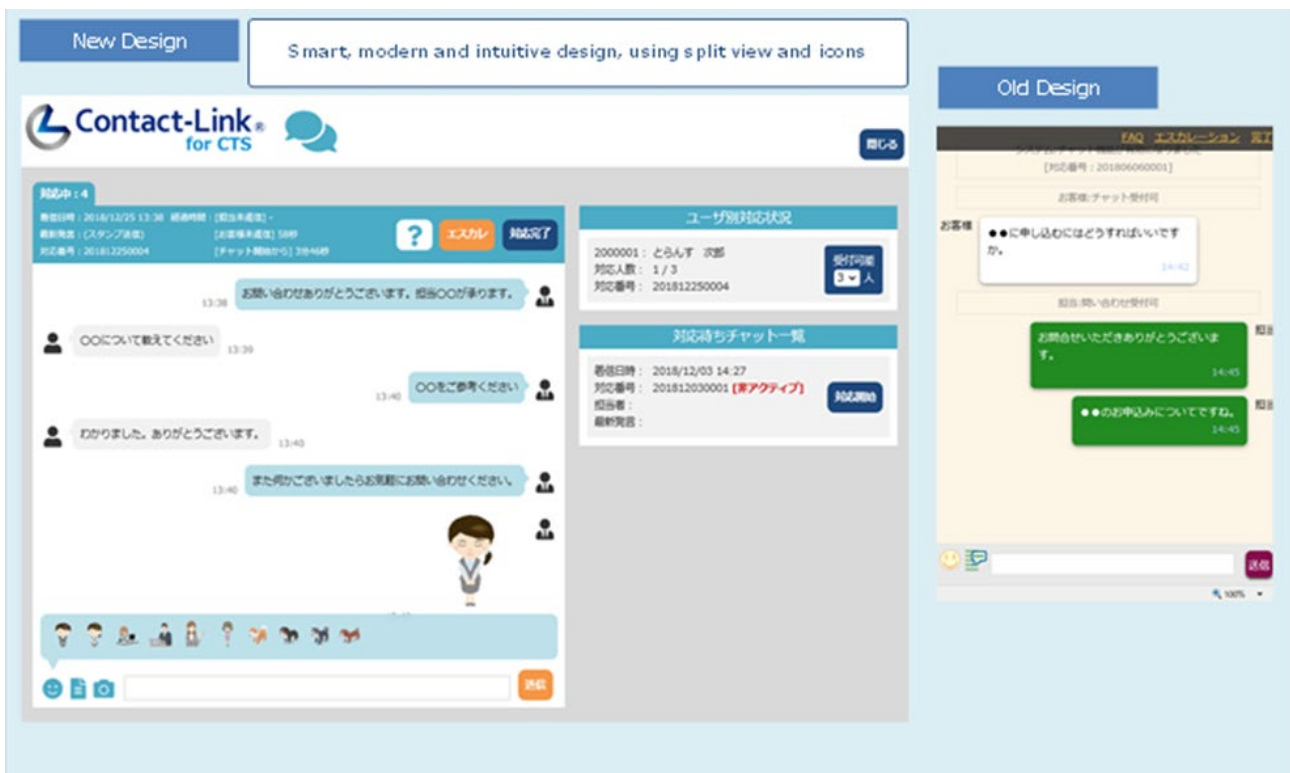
New Design

Smart, modern and intuitive design, using split view and icons

Old Design

Contact-Link® for CTS

閉じる

対応中：4

着信日時：2018/12/25 13:38 経過時間：[担当未確認] -
最新発言：(スタンプ送信) [お客様未確認] 58秒
対応番号：201812250004 [チャット開始から] 3分46秒

?

エスカレ

対応完了

13:38 お問い合わせありがとうございます。担当OOが承ります。

OOについて教えてください 13:39

13:40 OOをご参考ください

わかりました。ありがとうございます。 13:40

13:40 また何かございましたらお気軽にお問い合わせください。

送信

ユーザ別対応状況

2000001： とらんす 次郎
対応人数： 1 / 3
対応番号： 201812250004

受付可能 3 人

対応待ちチャット一覧

着信日時： 2018/12/03 14:27
対応番号： 201812030001 [非アクティブ]
担当者：
最新発言：

対応開始

FAQ エスカレーション 完了

[対応番号：201806060001]

お客様:チャット受付可

お客様 ●●に申し込むにはどうすればいいですか。 14:42

担当:問い合わせ受付可

お問合せいただきありがとうございます。 14:45

●●のお申込みについてですね。 14:45

送信

100%